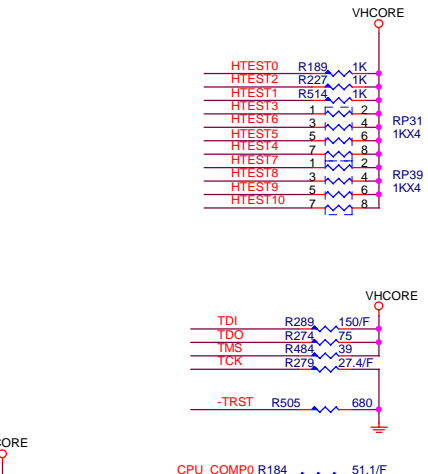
VHCORE

HTEST0 R189 1K
HTEST2 R227 1K
HTEST1 R514 1K
HTEST3 1 2
HTEST6 3 4
HTEST5 5 6
HTEST4 7 8
HTEST7 1 2
HTEST8 3 4
HTEST9 5 6
HTEST10 7 8

RP31
1KX4

RP39
1KX4

VHCORE

TDI R289 150/F
TDO R274 75
TMS R484 39
TCK R279 27.4/F

-TRST R505 680

CORE

CPU_COMP0 R184 51.1/F